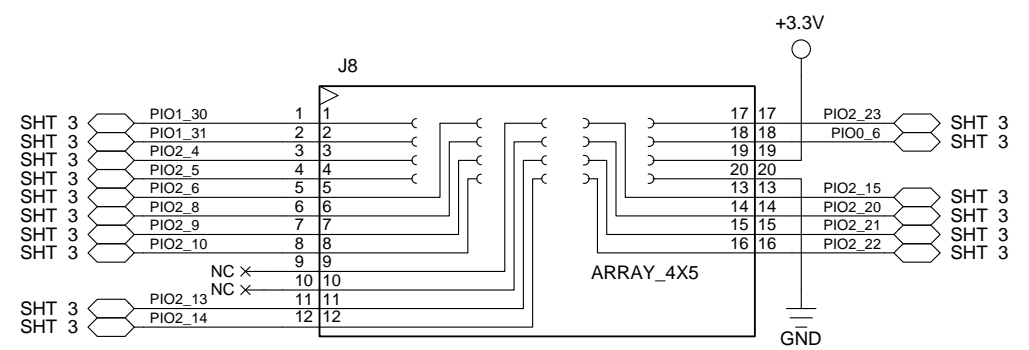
+3.3V

J8

SHT 3 PIO1_30 1 1
SHT 3 PIO1_31 2 2
SHT 3 PIO2_4 3 3
SHT 3 PIO2_5 4 4
SHT 3 PIO2_6 5 5
SHT 3 PIO2_8 6 6
SHT 3 PIO2_9 7 7
SHT 3 PIO2_10 8 8
9 9
NC 10 10
NC 11 11
SHT 3 PIO2_13 11 11
SHT 3 PIO2_14 12 12

17 17 PIO2_23 SHT 3
18 18 PIO0_6 SHT 3
19 19
20 20
13 13 PIO2_15 SHT 3
14 14 PIO2_20 SHT 3
15 15 PIO2_21 SHT 3
16 16 PIO2_22 SHT 3

ARRAY_4X5

GND